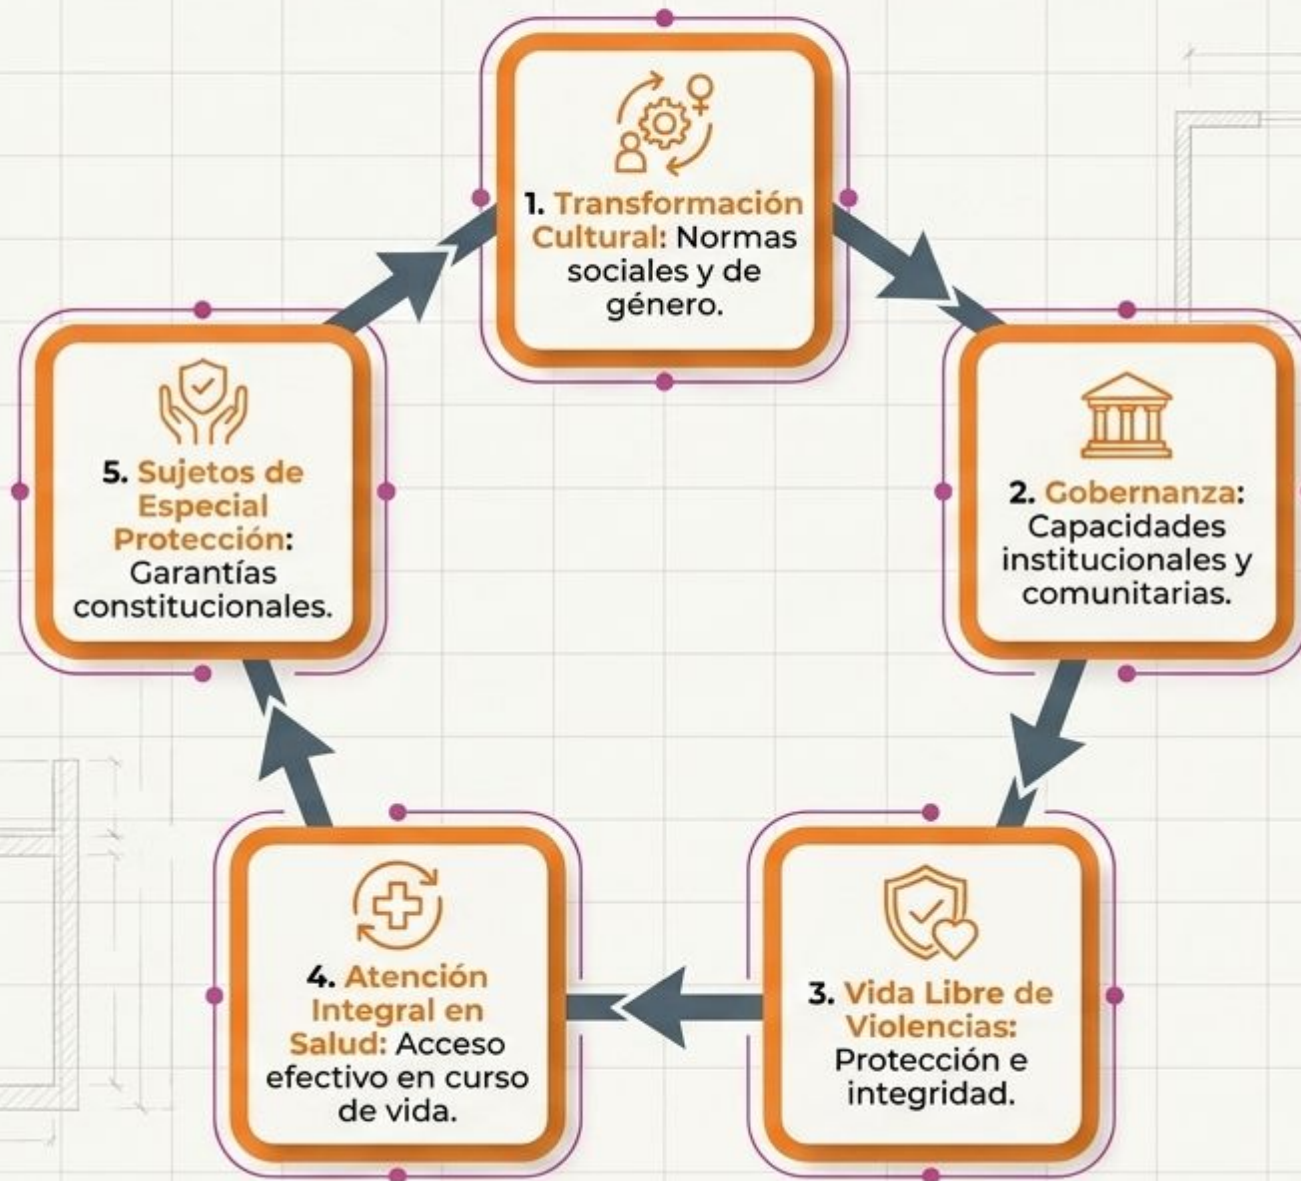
1. Transformación Cultural: Normas sociales y de género.

2. Gobernanza: Capacidades institucionales y comunitarias.

3. Vida Libre de Violencias: Protección e integridad.

4. Atención Integral en Salud: Acceso efectivo en curso de vida.

5. Sujetos de Especial Protección: Garantías constitucionales.